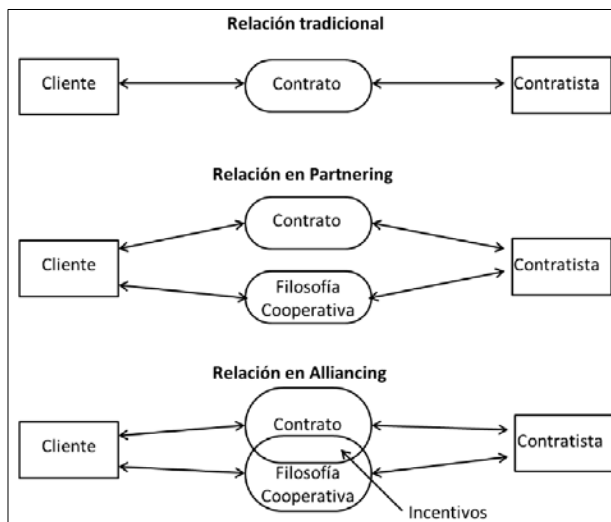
Relación tradicional

Cliente

Contrato

Contratista

Relación en Partnering

Contrato

Cliente

Contratista

Filosofía Cooperativa

Relación en Alliancing

Contrato

Cliente

Contratista

Filosofía Cooperativa

Incentivos